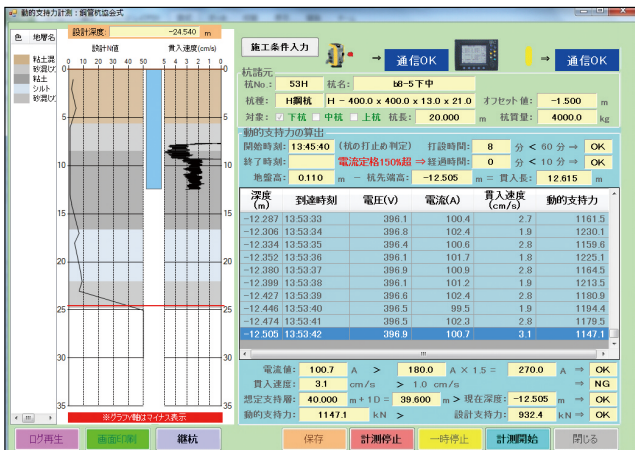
動的支持力計測：鋼管杭協会式

色　地層名
粘土混
砂質
粘土
シルト
砂質

設計深度　-24.540　m
設計N値
0 10 20 30 40 50
貫入速度(cm/s)
5 4 3 2 1 0
0
5
10
15
20
25
30
35
※グラフ軸はマイナス表示

施工条件入力
→ 通信OK
→ 通信OK

杭諸元
杭No.：53H　杭名：b8-5下中
杭種：H鋼杭　H － 400.0 x 400.0 x 13.0 x 21.0　オフセット値：-1.500 m
対象：下杭　中杭　上杭　杭長：20.000 m　杭質量：4000.0 kg

動的支持力の算出
開始時刻：13:45:40（杭の打止め判定）打設時間：8 分 < 60 分 ⇒ OK
終了時刻：　電流定格150%超 ⇒ 経過時間：0 分 < 10 分 ⇒ OK
地盤高：0.110 m － 杭先端高：-12.505 m ＝ 貫入長：12.615 m

| 深度(m) | 到達時刻 | 電圧(V) | 電流(A) | 貫入速度(cm/s) | 動的支持力 |
|---|---|---|---|---|---|
| -12.287 | 13:53:33 | 396.1 | 100.4 | 2.7 | 1161.5 |
| -12.306 | 13:53:34 | 396.8 | 102.4 | 1.9 | 1230.1 |
| -12.334 | 13:53:35 | 396.4 | 100.6 | 2.8 | 1159.6 |
| -12.352 | 13:53:36 | 396.1 | 101.7 | 1.8 | 1225.1 |
| -12.380 | 13:53:37 | 396.9 | 100.9 | 2.8 | 1164.5 |
| -12.399 | 13:53:38 | 396.1 | 101.2 | 1.9 | 1213.5 |
| -12.427 | 13:53:39 | 396.6 | 102.4 | 2.8 | 1180.9 |
| -12.446 | 13:53:40 | 396.1 | 99.5 | 1.9 | 1194.4 |
| -12.474 | 13:53:41 | 396.5 | 102.3 | 2.8 | 1179.5 |
| -12.505 | 13:53:42 | 396.9 | 100.7 | 3.1 | 1147.1 |

電流値：100.7 A > 180.0 A × 1.5 = 270.0 A ⇒ OK
貫入速度：3.1 cm/s > 1.0 cm/s ⇒ NG
想定支持層：40.000 m + 1D = 39.600 m > 現在深度：-12.505 m ⇒ OK
動的支持力：1147.1 kN > 設計支持力：932.4 kN ⇒ OK

ログ再生　画面印刷　継杭　保存　計測停止　一時停止　計測開始　閉じる